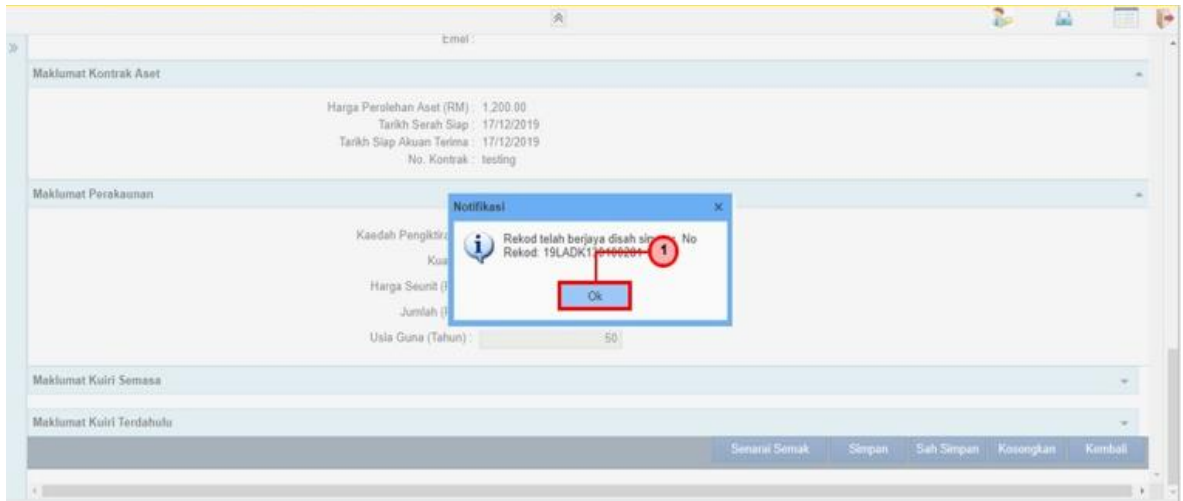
Emel :

Maklumat Kontrak Aset

Harga Perolehan Aset (RM) : 1,200.00
Tarikh Serah Siap : 17/12/2019
Tarikh Siap Akuan Terima : 17/12/2019
No. Kontrak : testing

Maklumat Perakaunan

Kaedah Pengiktira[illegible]
Kua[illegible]
Harga Seunit ([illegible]
Jumlah ([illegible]
Usia Guna (Tahun) : 50

Notifikasi
Rekod telah berjaya disah si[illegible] No Rekod: 19LADK1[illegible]
1
Ok

Maklumat Kuiri Semasa

Maklumat Kuiri Terdahulu

Senarai Semak | Simpan | Sah Simpan | Kosongkan | Kembali